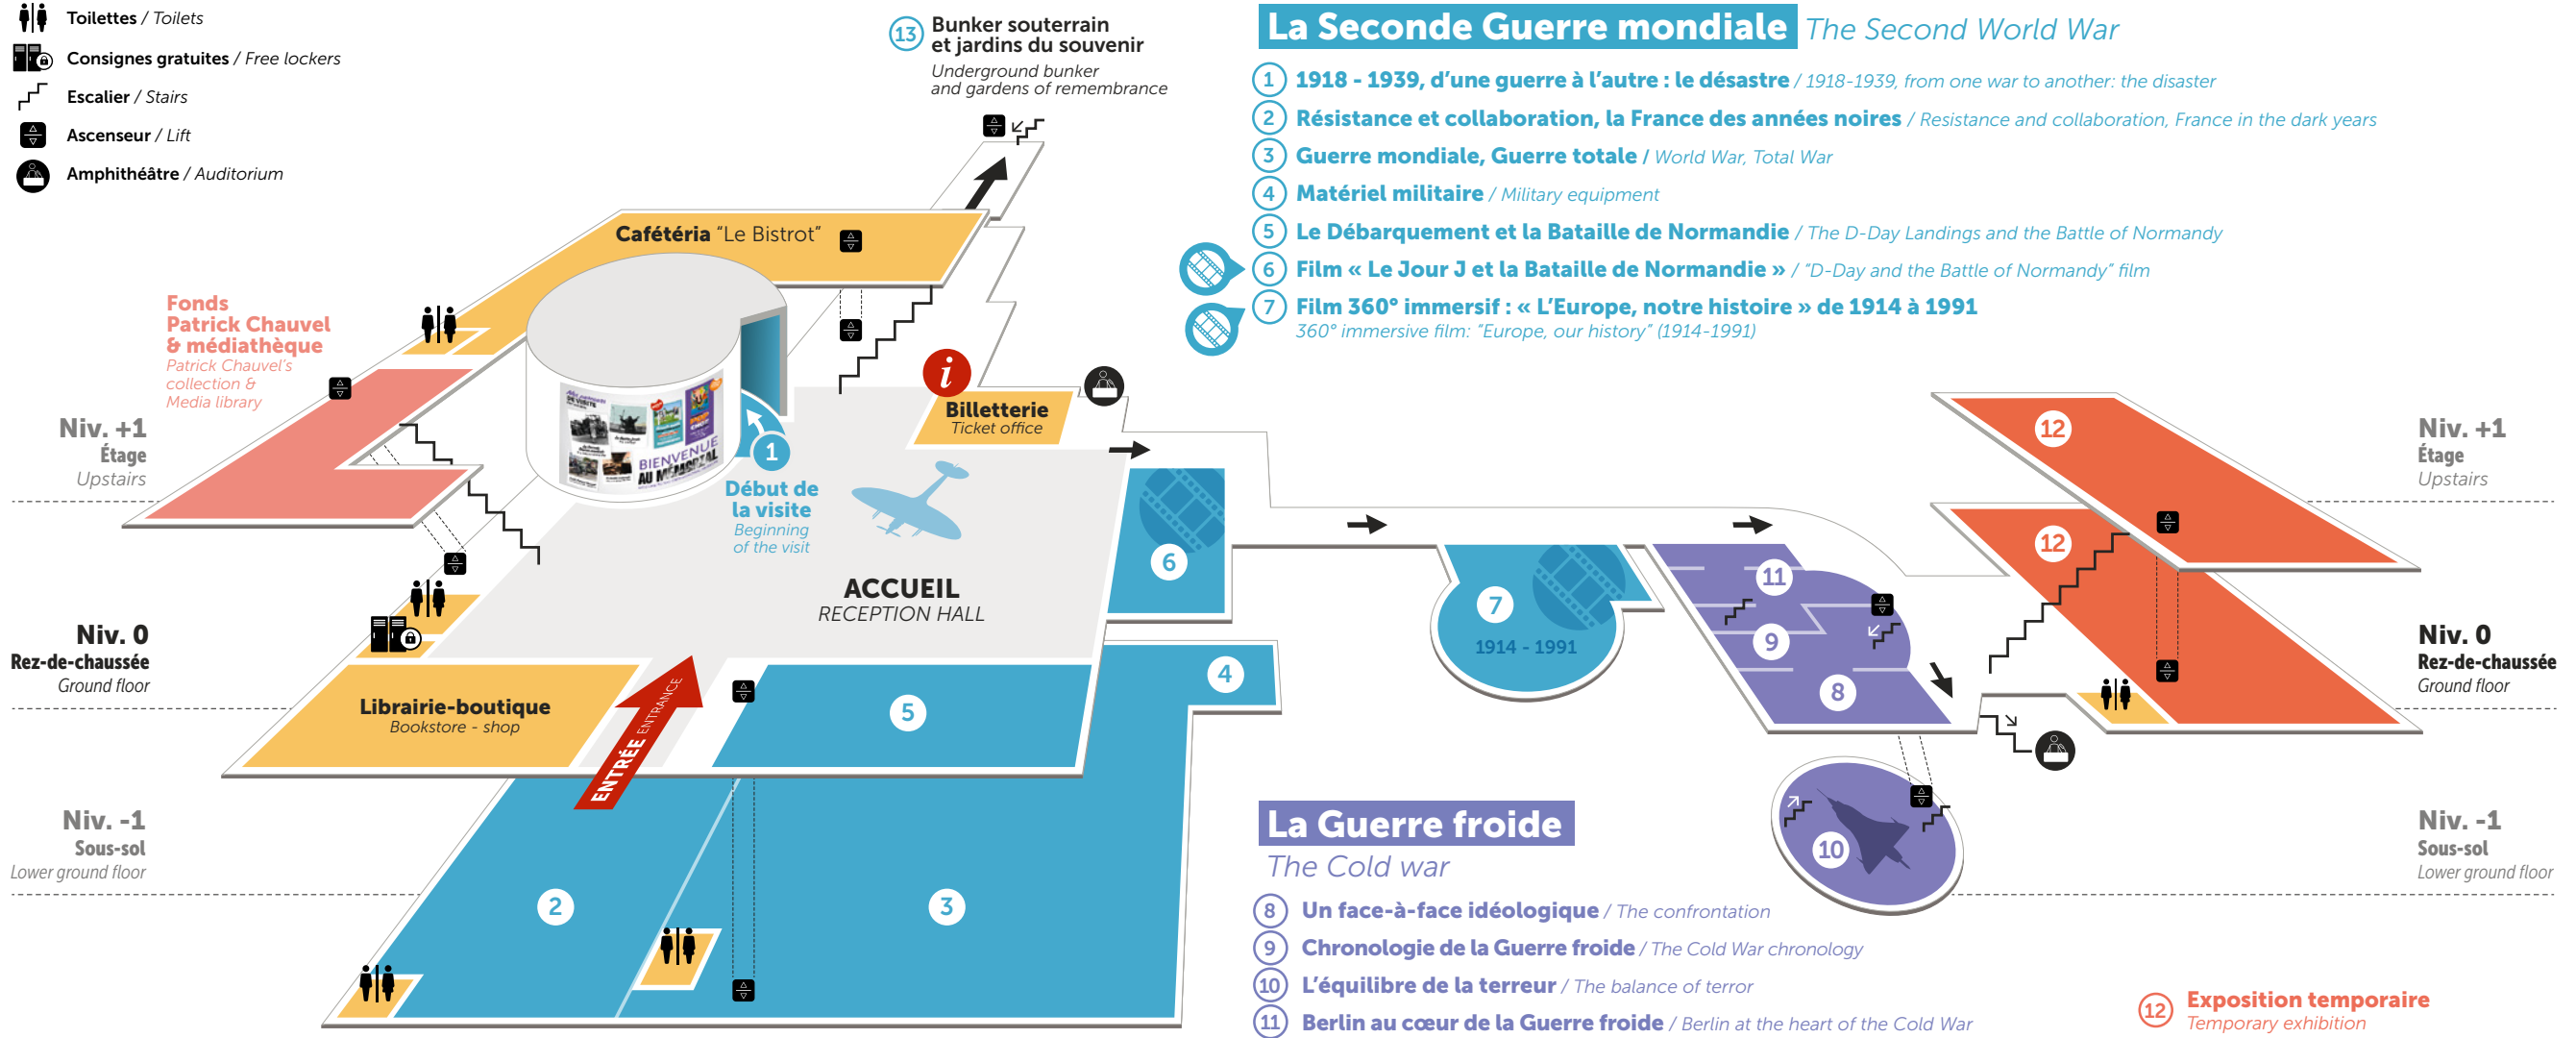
Toilettes / Toilets
Consignes gratuites / Free lockers
Escalier / Stairs
Ascenseur / Lift
Amphithéâtre / Auditorium

13 Bunker souterrain et jardins du souvenir
Underground bunker and gardens of remembrance

La Seconde Guerre mondiale The Second World War

1 1918 - 1939, d'une guerre à l'autre : le désastre / 1918-1939, from one war to another: the disaster
2 Résistance et collaboration, la France des années noires / Resistance and collaboration, France in the dark years
3 Guerre mondiale, Guerre totale / World War, Total War
4 Matériel militaire / Military equipment
5 Le Débarquement et la Bataille de Normandie / The D-Day Landings and the Battle of Normandy
6 Film « Le Jour J et la Bataille de Normandie » / "D-Day and the Battle of Normandy" film
7 Film 360° immersif : « L'Europe, notre histoire » de 1914 à 1991
360° immersive film: "Europe, our history" (1914-1991)

Cafétéria "Le Bistrot"

Fonds Patrick Chauvel & médiathèque
Patrick Chauvel's collection & Media library

Billetterie
Ticket office

BIENVENUE AU MÉMORIAL

1 Début de la visite
Beginning of the visit

ACCUEIL
RECEPTION HALL

Niv. +1
Étage
Upstairs

Niv. 0
Rez-de-chaussée
Ground floor

Niv. -1
Sous-sol
Lower ground floor

Librairie-boutique
Bookstore - shop

ENTRÉE ENTRANCE

6
7
1914 - 1991
11
9
8
12
12
4
5
2
3
10

Niv. +1
Étage
Upstairs

Niv. 0
Rez-de-chaussée
Ground floor

Niv. -1
Sous-sol
Lower ground floor

La Guerre froide
The Cold war

8 Un face-à-face idéologique / The confrontation
9 Chronologie de la Guerre froide / The Cold War chronology
10 L'équilibre de la terreur / The balance of terror
11 Berlin au cœur de la Guerre froide / Berlin at the heart of the Cold War

12 Exposition temporaire
Temporary exhibition